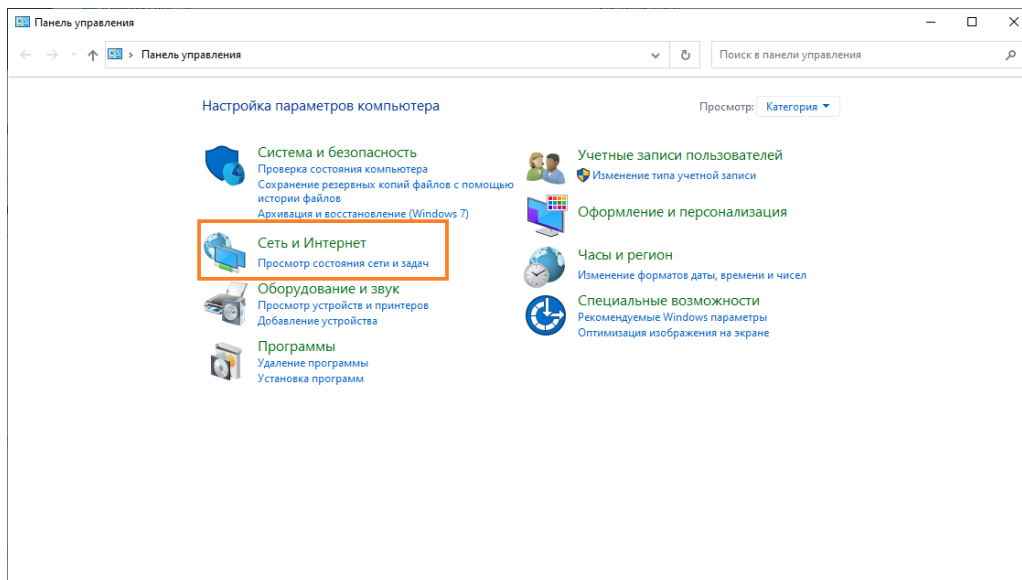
Панель управления

Панель управления

Поиск в панели управления

Настройка параметров компьютера

Просмотр: Категория

Система и безопасность
Проверка состояния компьютера
Сохранение резервных копий файлов с помощью истории файлов
Архивация и восстановление (Windows 7)

Сеть и Интернет
Просмотр состояния сети и задач

Оборудование и звук
Просмотр устройств и принтеров
Добавление устройства

Программы
Удаление программы
Установка программ

Учетные записи пользователей
Изменение типа учетной записи

Оформление и персонализация

Часы и регион
Изменение форматов даты, времени и чисел

Специальные возможности
Рекомендуемые Windows параметры
Оптимизация изображения на экране